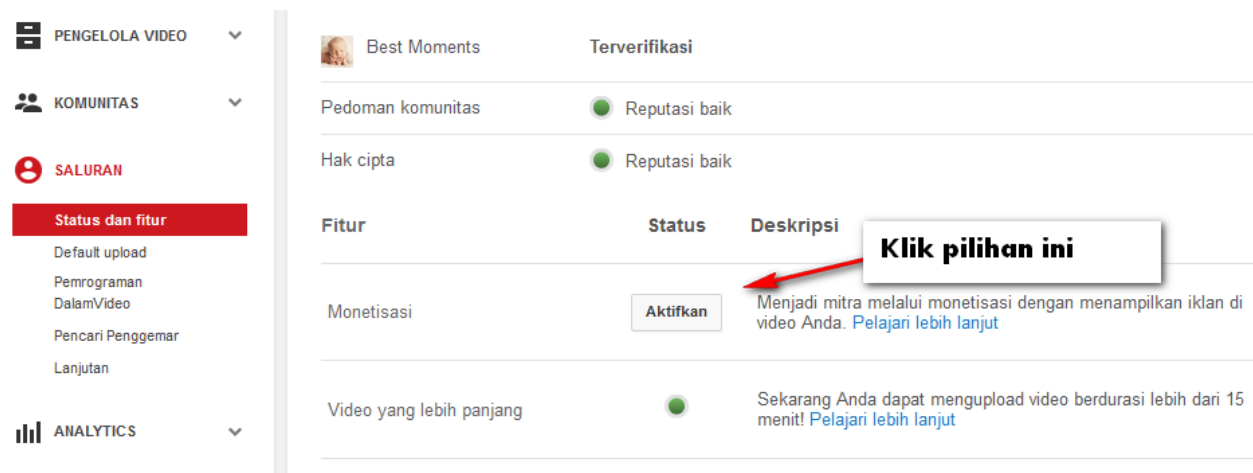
PENGELOLA VIDEO

KOMUNITAS

SALURAN

Status dan fitur

Default upload

Pemrograman DalamVideo

Pencari Penggemar

Lanjutan

ANALYTICS

Best Moments

Terverifikasi

Pedoman komunitas

Reputasi baik

Hak cipta

Reputasi baik

| Fitur | Status | Deskripsi |
|---|---|---|
| Monetisasi | Aktifkan | Menjadi mitra melalui monetisasi dengan menampilkan iklan di video Anda. Pelajari lebih lanjut |
| Video yang lebih panjang | | Sekarang Anda dapat mengupload video berdurasi lebih dari 15 menit! Pelajari lebih lanjut |

Klik pilihan ini